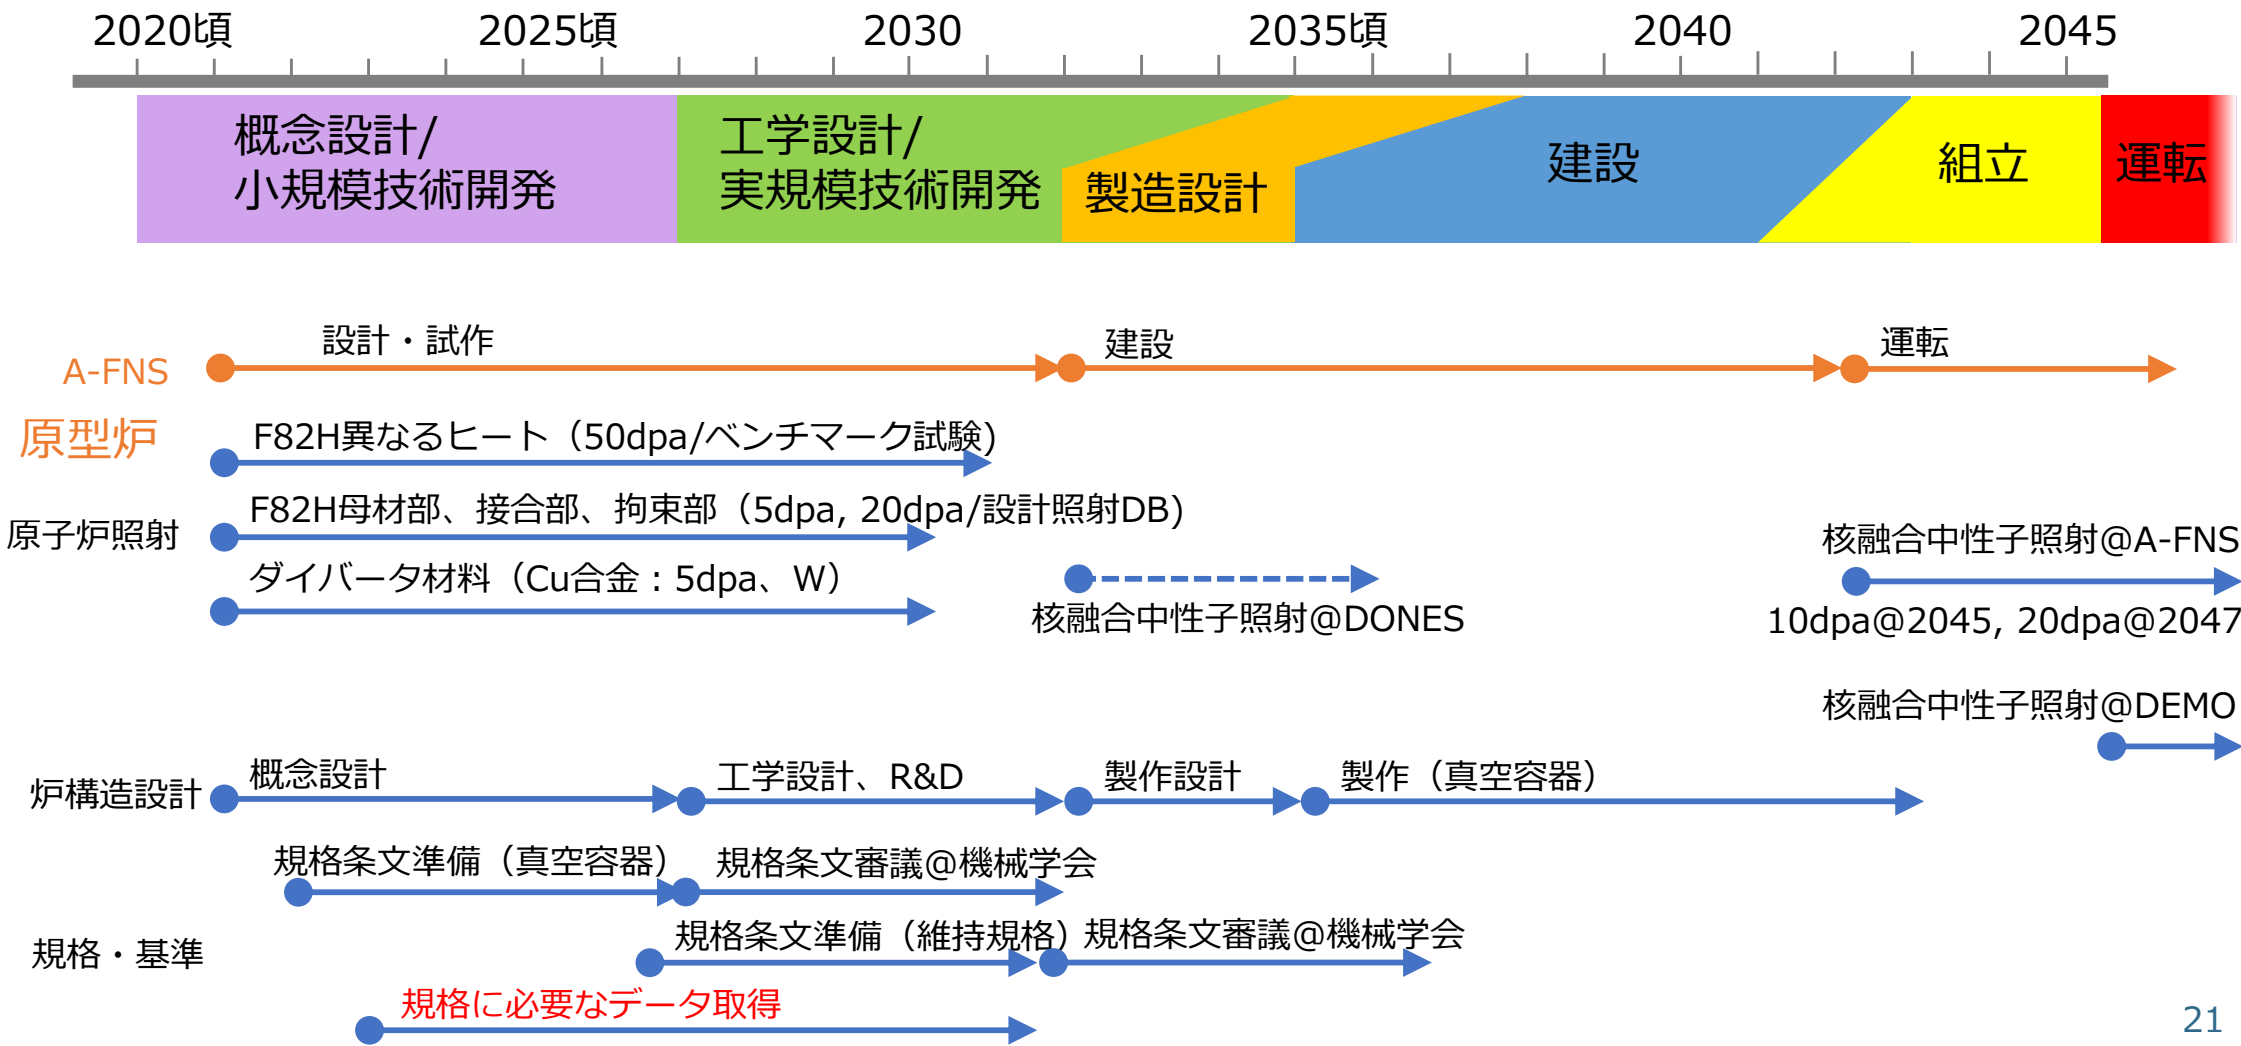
2020頃 2025頃 2030 2035頃 2040 2045

概念設計/
小規模技術開発

工学設計/
実規模技術開発

製造設計

建設

組立

運転

A-FNS

設計・試作

建設

運転

原型炉

F82H異なるヒート（50dpa/ベンチマーク試験）

原子炉照射

F82H母材部、接合部、拘束部（5dpa, 20dpa/設計照射DB）

ダイバータ材料（Cu合金：5dpa、W）

核融合中性子照射@DONES

核融合中性子照射@A-FNS

10dpa@2045, 20dpa@2047

核融合中性子照射@DEMO

炉構造設計

概念設計

工学設計、R&D

製作設計

製作（真空容器）

規格・基準

規格条文準備（真空容器）

規格条文審議@機械学会

規格条文準備（維持規格）

規格条文審議@機械学会

規格に必要なデータ取得

21